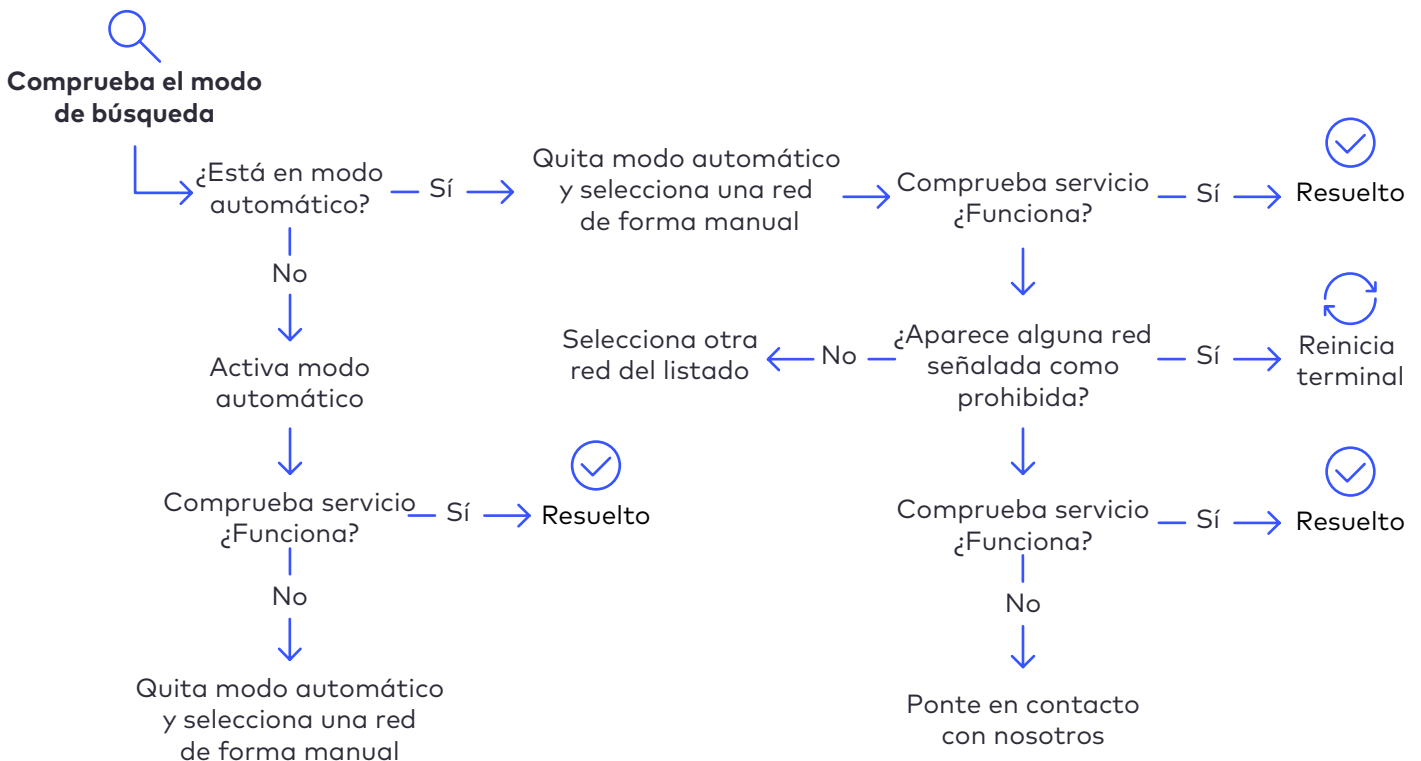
Comprueba el modo de búsqueda

¿Está en modo automático?

Sí

Quita modo automático y selecciona una red de forma manual

Comprueba servicio ¿Funciona?

Sí

Resuelto

No

Activa modo automático

Selecciona otra red del listado

No

¿Aparece alguna red señalada como prohibida?

Sí

Reinicia terminal

Comprueba servicio ¿Funciona?

Sí

Resuelto

No

Quita modo automático y selecciona una red de forma manual

Comprueba servicio ¿Funciona?

Sí

Resuelto

No

Ponte en contacto con nosotros